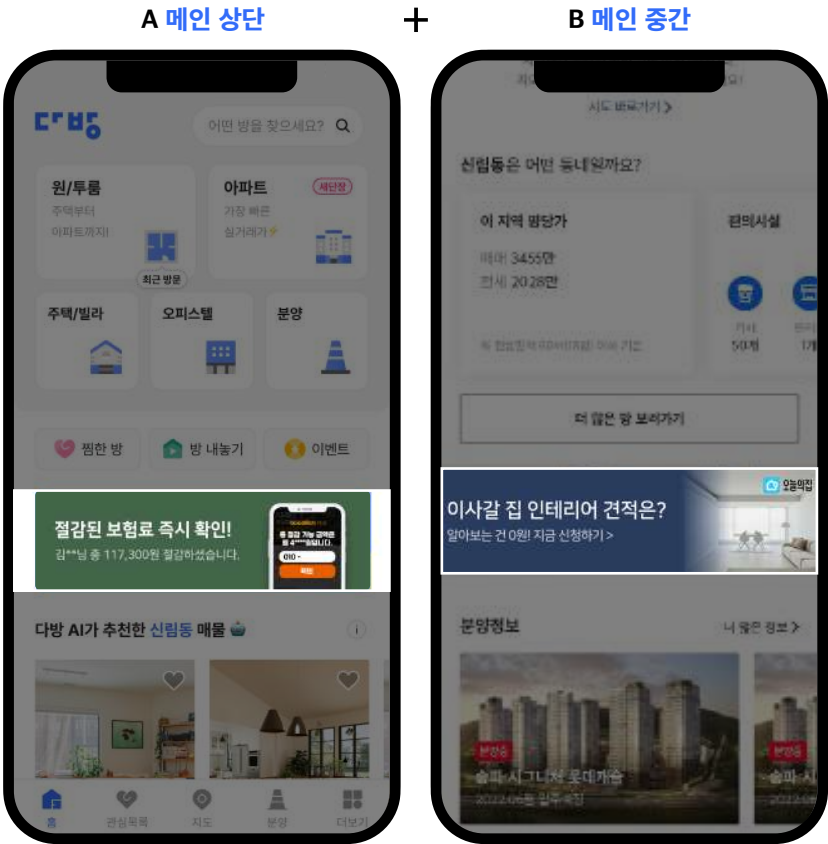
A 메인 상단

+

B 메인 중간

다방

어떤 방을 찾으세요?

원/투룸
주택부터
아파트까지!

최근 방문

아파트
세대정
가장 빠른
실거래가

주택/빌라

오피스텔

분양

찜한 방

방 내놓기

이벤트

절감된 보험료 즉시 확인!
김**님 총 117,300원 절감하셨습니다.

010 -

확인

다방 AI가 추천한 신림동 매물

홈

관심목록

지도

분양

더보기

시도 바로가기 >

신림동은 어떤 동네일까요?

이 지역 평당가
매매 3455만
전세 2028만

편의시설

50개

더 많은 방 보러가기

이사갈 집 인테리어 견적은?
알아보는 건 0원! 지금 신청하기 >

오늘의집

분양정보

더 많은 정보 >

분양중

송파 시그니처 롯데캐슬

분양중